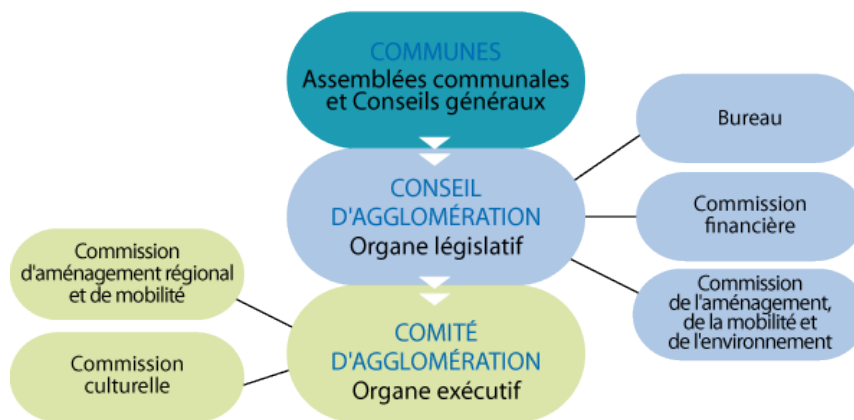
COMMUNES
Assemblées communales et Conseils généraux

Bureau

CONSEIL D'AGGLOMÉRATION
Organe législatif

Commission financière

Commission d'aménagement régional et de mobilité

Commission de l'aménagement, de la mobilité et de l'environnement

COMITÉ D'AGGLOMÉRATION
Organe exécutif

Commission culturelle